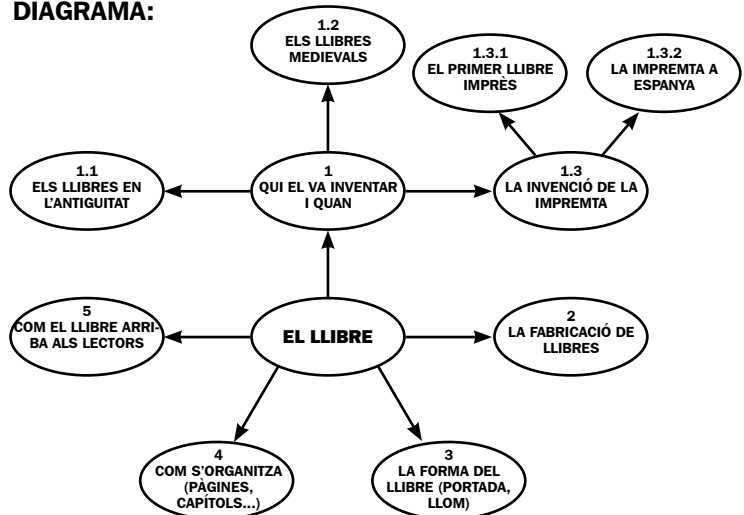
DIAGRAMA:

1.2
ELS LLIBRES MEDIEVALS

1.3.1
EL PRIMER LLIBRE IMPRÈS

1.3.2
LA IMPREMTA A ESPANYA

1.1
ELS LLIBRES EN L'ANTIGUITAT

1
QUI EL VA INVENTAR I QUAN

1.3
LA INVENCIÓ DE LA IMPREMTA

5
COM EL LLIBRE ARRIBA ALS LECTORS

EL LLIBRE

2
LA FABRICACIÓ DE LLIBRES

4
COM S'ORGANITZA (PÀGINES, CAPÍTOLS...)

3
LA FORMA DEL LLIBRE (PORTADA, LLOM)